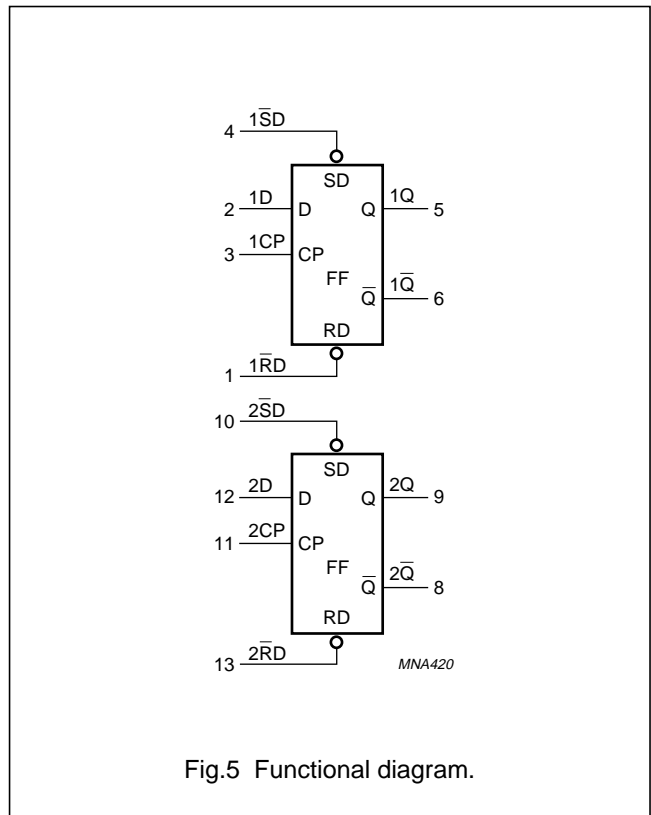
4 $1\overline{SD}$

SD

2 1D D

Q 1Q 5

3 1CP CP

FF

$\overline{Q}$ $1\overline{Q}$ 6

RD

1 $1\overline{RD}$

10 $2\overline{SD}$

SD

12 2D D

Q 2Q 9

11 2CP CP

FF

$\overline{Q}$ $2\overline{Q}$ 8

RD

13 $2\overline{RD}$

MNA420

Fig.5 Functional diagram.